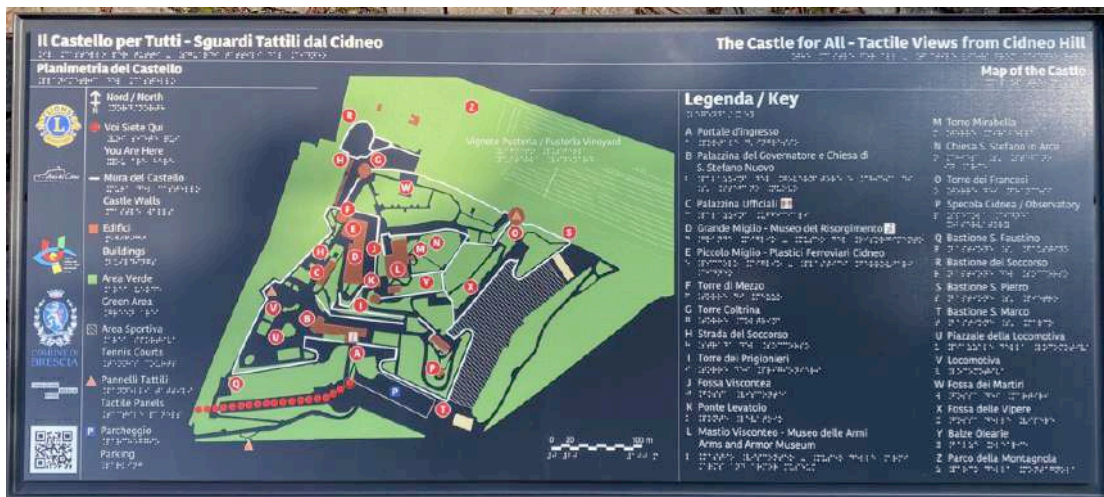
Il Castello per Tutti - Sguardi Tattili dal Cidneo

The Castle for All - Tactile Views from Cidneo Hill

Planimetria del Castello

Map of the Castle

Nord / North

Voi Siete Qui
You Are Here

Mura del Castello
Castle Walls

Edifici
Buildings

Area Verde
Green Area

Area Sportiva
Tennis Courts

Pannelli Tattili
Tactile Panels

Parcheggio
Parking

COMUNE DI BRESCIA

Vigneto Pusterla / Pusterla Vineyard

0 20 100 m

Legenda / Key

A Portale d'Ingresso
B Palazzina del Governatore e Chiesa di S. Stefano Nuovo
C Palazzina Ufficiali
D Grande Miglio - Museo del Risorgimento
E Piccolo Miglio - Plastici Ferroviari Cidneo
F Torre di Mezzo
G Torre Coltrina
H Strada del Soccorso
I Torre dei Prigionieri
J Fossa Viscontea
K Ponte Levatoio
L Mastio Visconteo - Museo delle Armi
Arms and Armor Museum
M Torre Mirabella
N Chiesa S. Stefano in Arce
O Torre dei Francesi
P Specola Cidnea / Observatory
Q Bastione S. Faustino
R Bastione del Soccorso
S Bastione S. Pietro
T Bastione S. Marco
U Piazzale della Locomotiva
V Locomotiva
W Fossa dei Martiri
X Fossa delle Vipere
Y Balze Olearie
Z Parco della Montagnola